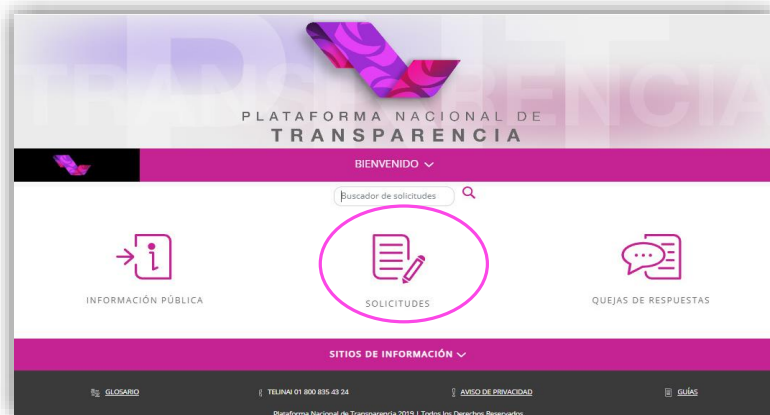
PLATAFORMA NACIONAL DE
TRANSPARENCIA

BIENVENIDO

Buscador de solicitudes

INFORMACIÓN PÚBLICA

SOLICITUDES

QUEJAS DE RESPUESTAS

SITIOS DE INFORMACIÓN

GLOSARIO

TELINAI 01 800 835 43 24

AVISO DE PRIVACIDAD

GUÍAS

Plataforma Nacional de Transparencia 2019 | Todos los Derechos Reservados